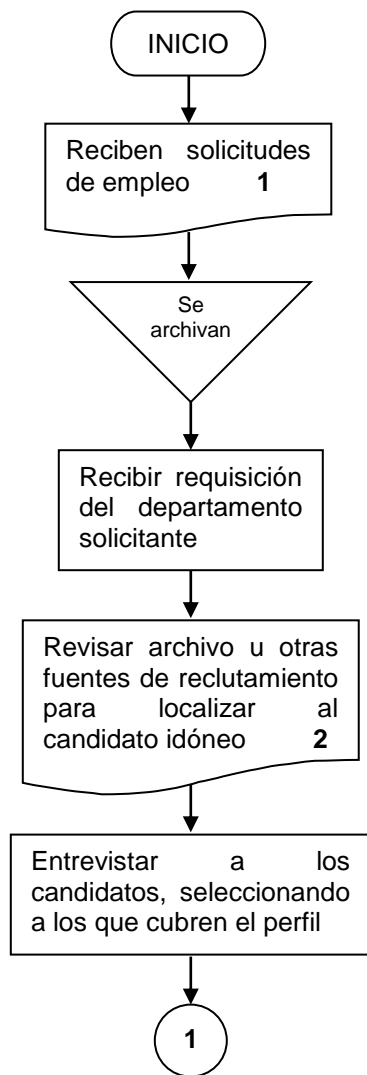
INICIO

Reciben solicitudes de empleo **1**

Se archivan

Recibir requisición del departamento solicitante

Revisar archivo u otras fuentes de reclutamiento para localizar al candidato idóneo **2**

Entrevistar a los candidatos, seleccionando a los que cubren el perfil

1